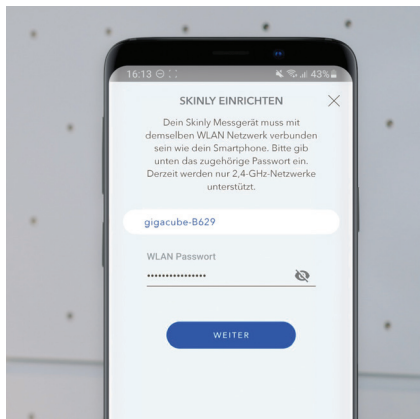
16:13 ⊖ 43%

SKINLY EINRICHTEN

Dein Skinly Messgerät muss mit demselben WLAN Netzwerk verbunden sein wie dein Smartphone. Bitte gib unten das zugehörige Passwort ein. Derzeit werden nur 2,4-GHz-Netzwerke unterstützt.

gigacube-B629

WLAN Passwort

••••••••••••••••

WEITER